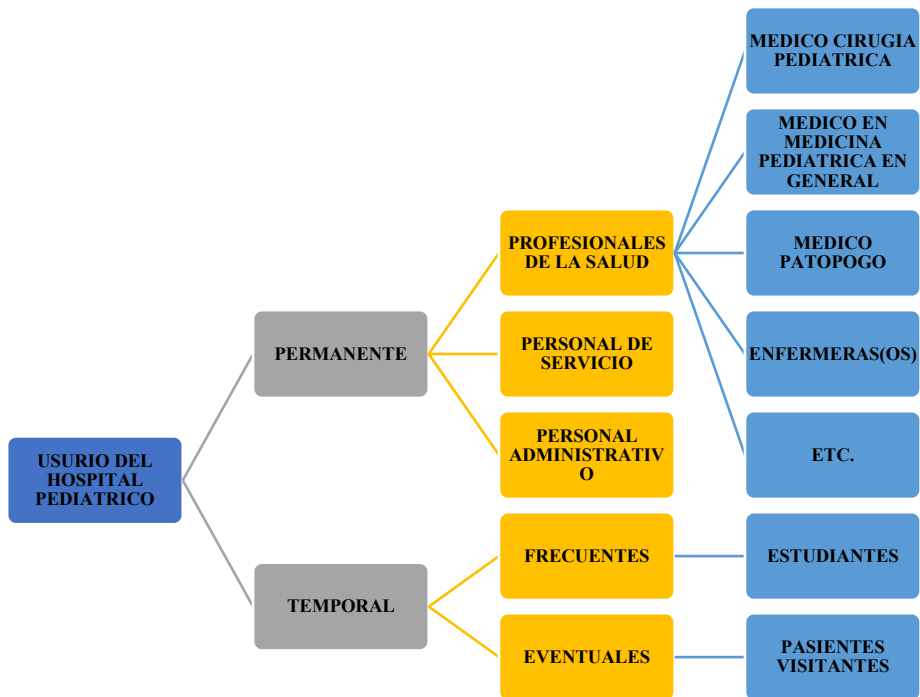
USURIO DEL HOSPITAL PEDIATRICO

PERMANENTE

TEMPORAL

PROFESIONALES DE LA SALUD

PERSONAL DE SERVICIO

PERSONAL ADMINISTRATIV O

FRECUENTES

EVENTUALES

MEDICO CIRUGIA PEDIATRICA

MEDICO EN MEDICINA PEDIATRICA EN GENERAL

MEDICO PATOPOGO

ENFERMERAS(OS)

ETC.

ESTUDIANTES

PASIENTES VISITANTES